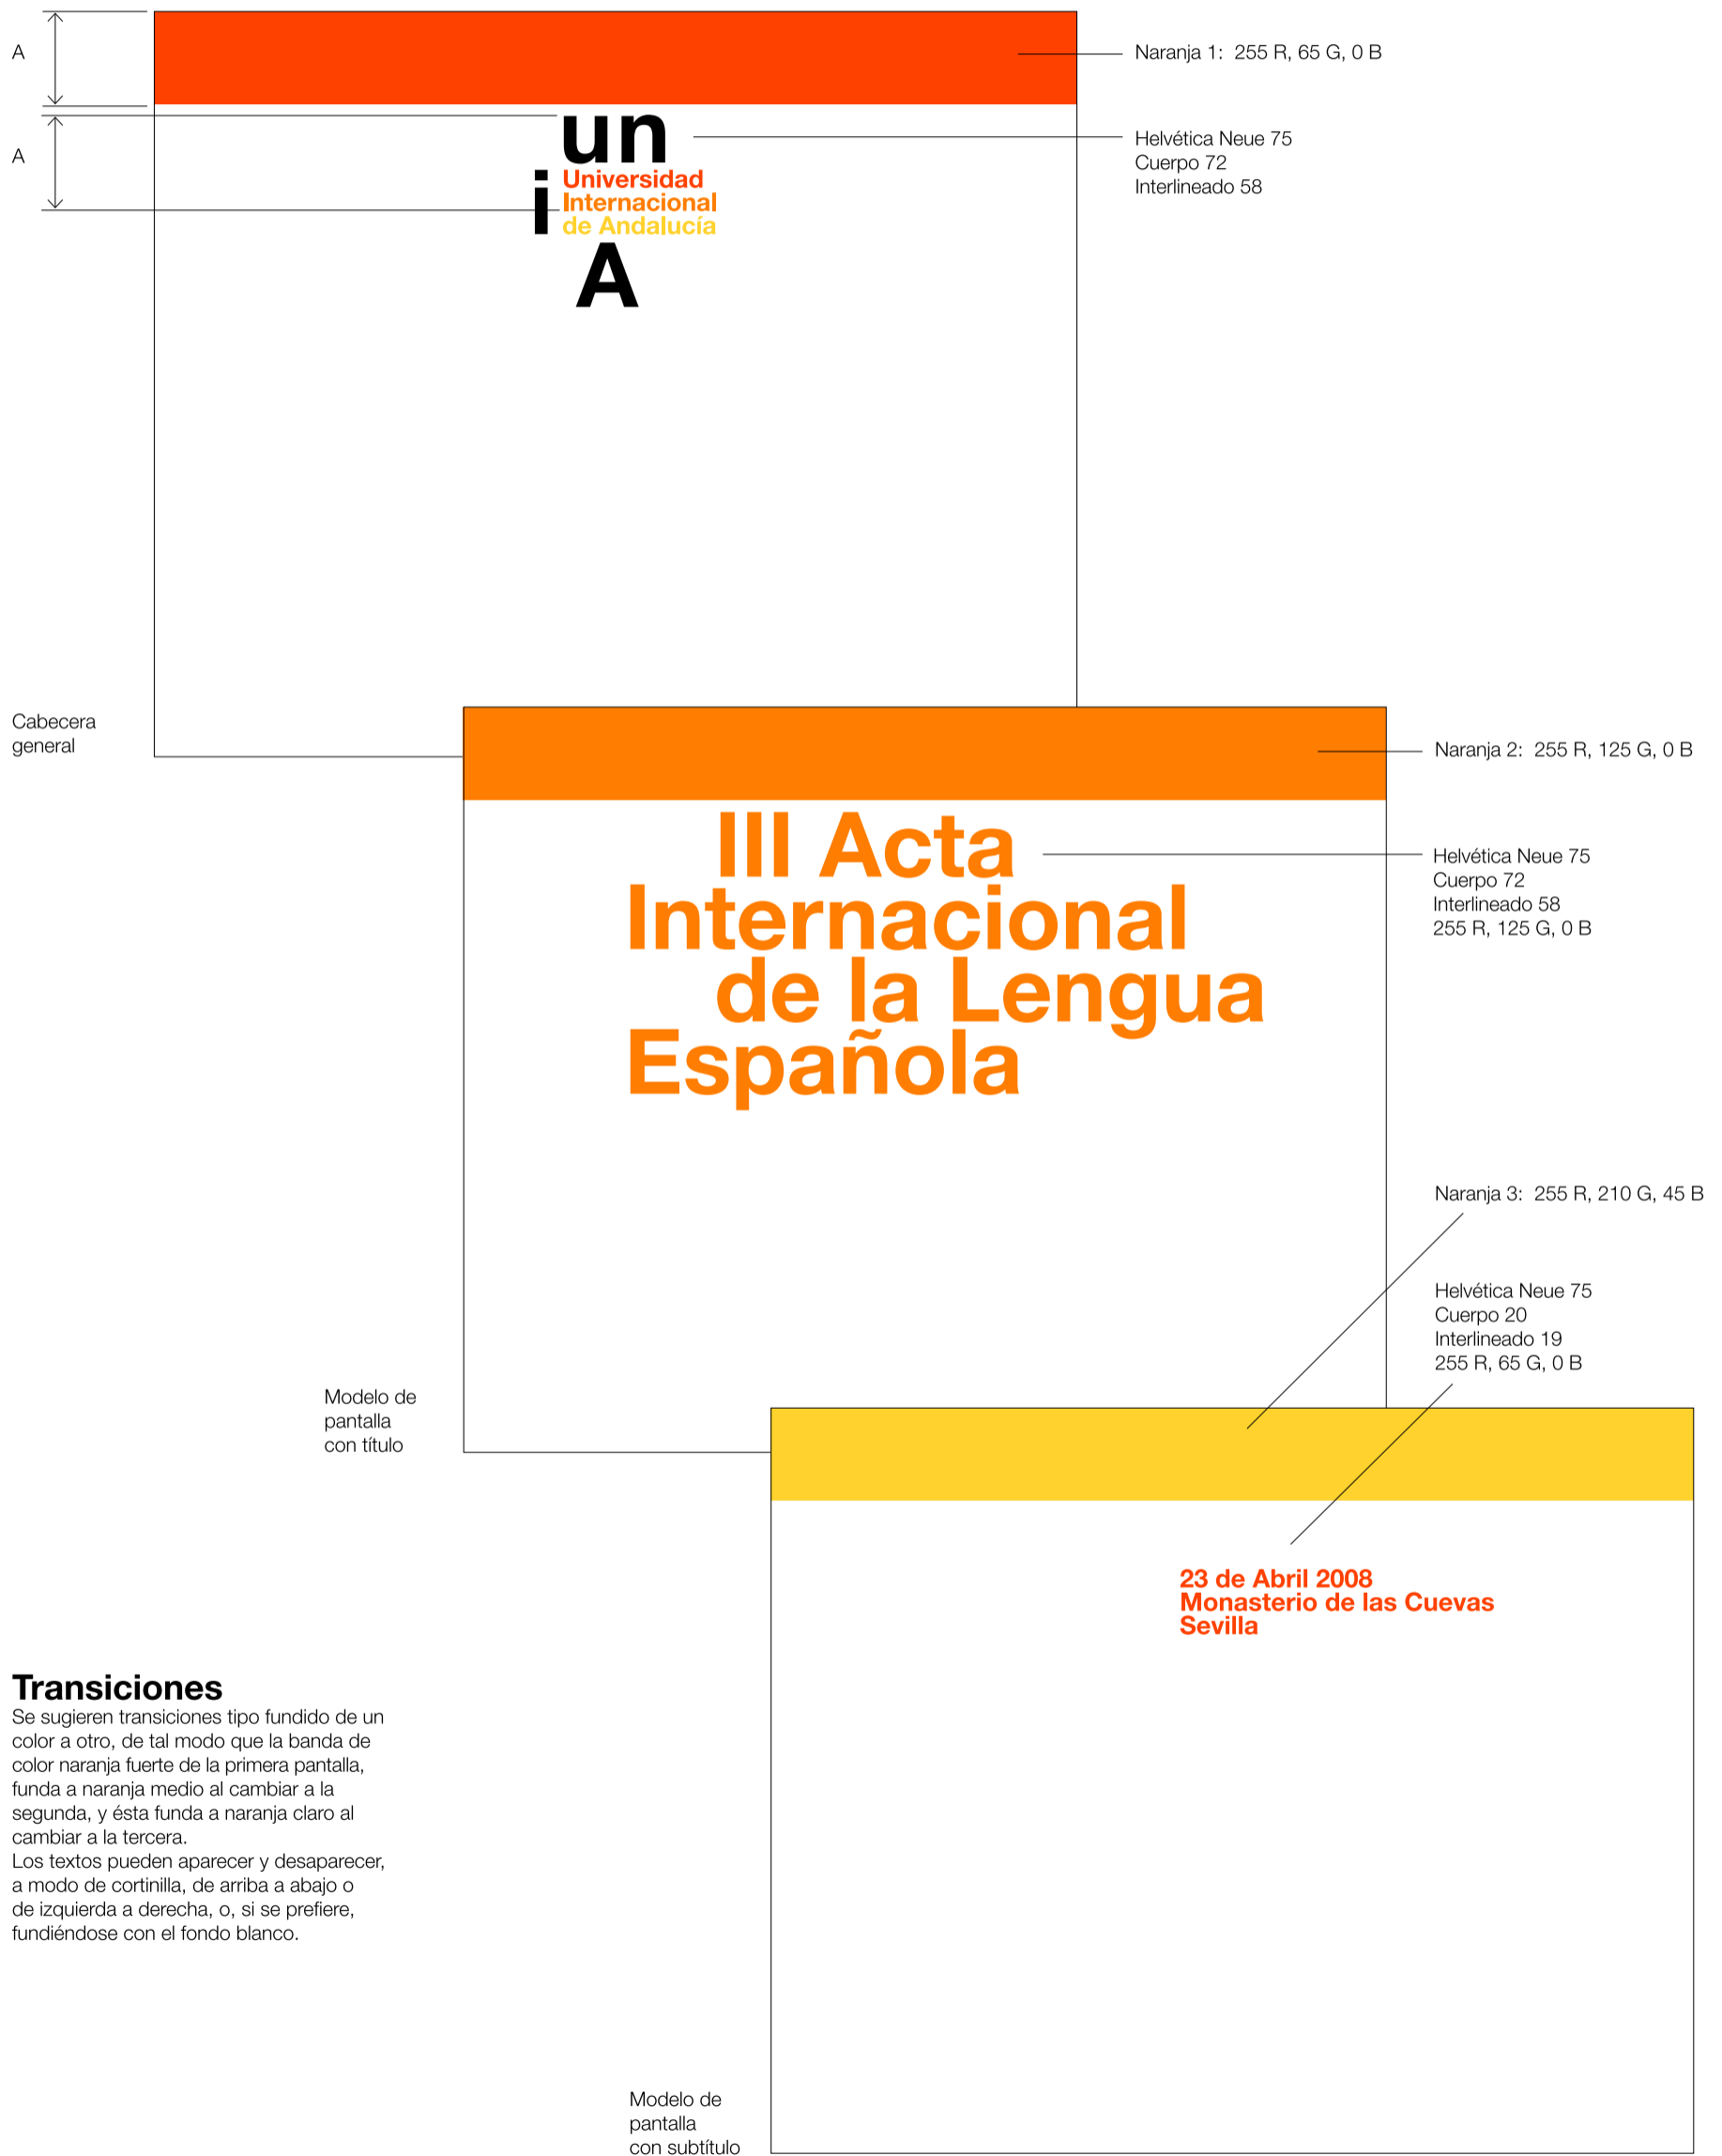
A

A

Naranja 1: 255 R, 65 G, 0 B

un
i Universidad Internacional de Andalucía
A

Helvética Neue 75
Cuerpo 72
Interlineado 58

Cabecera general

Naranja 2: 255 R, 125 G, 0 B

III Acta Internacional de la Lengua Española

Helvética Neue 75
Cuerpo 72
Interlineado 58
255 R, 125 G, 0 B

Naranja 3: 255 R, 210 G, 45 B

Helvética Neue 75
Cuerpo 20
Interlineado 19
255 R, 65 G, 0 B

Modelo de pantalla con título

23 de Abril 2008
Monasterio de las Cuevas
Sevilla

Transiciones
Se sugieren transiciones tipo fundido de un color a otro, de tal modo que la banda de color naranja fuerte de la primera pantalla, funda a naranja medio al cambiar a la segunda, y ésta funda a naranja claro al cambiar a la tercera.
Los textos pueden aparecer y desaparecer, a modo de cortinilla, de arriba a abajo o de izquierda a derecha, o, si se prefiere, fundiéndose con el fondo blanco.

Modelo de pantalla con subtítulo